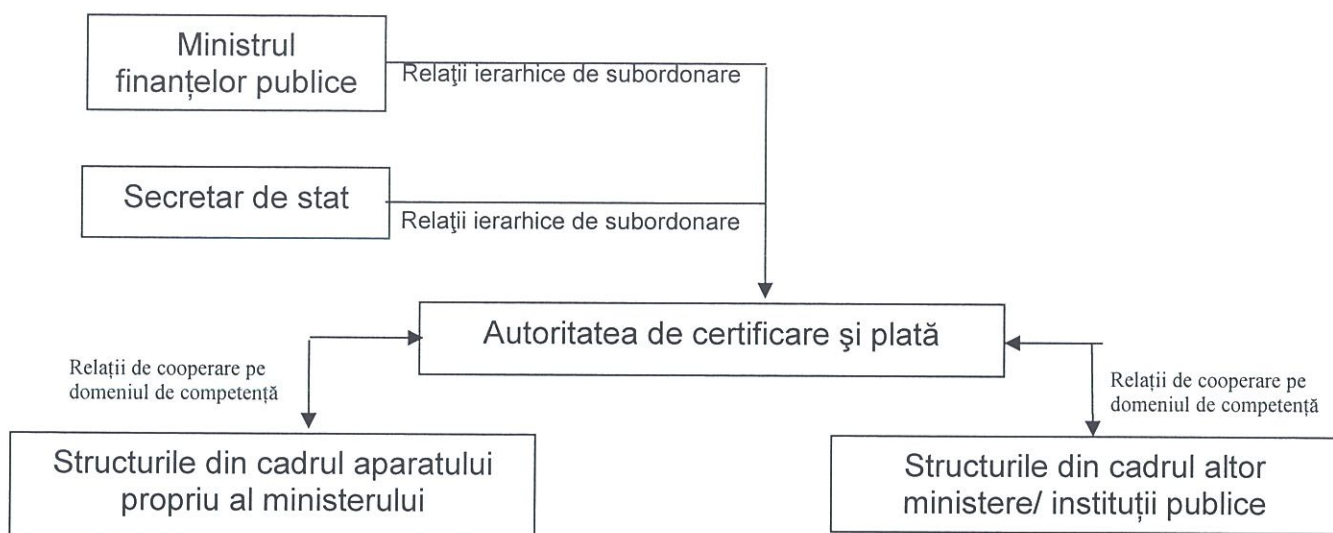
Ministrul finanțelor publice

Relaţii ierarhice de subordonare

Secretar de stat

Relaţii ierarhice de subordonare

Autoritatea de certificare şi plată

Relații de cooperare pe domeniul de competență

Relații de cooperare pe domeniul de competență

Structurile din cadrul aparatului propriu al ministerului

Structurile din cadrul altor ministere/ instituții publice